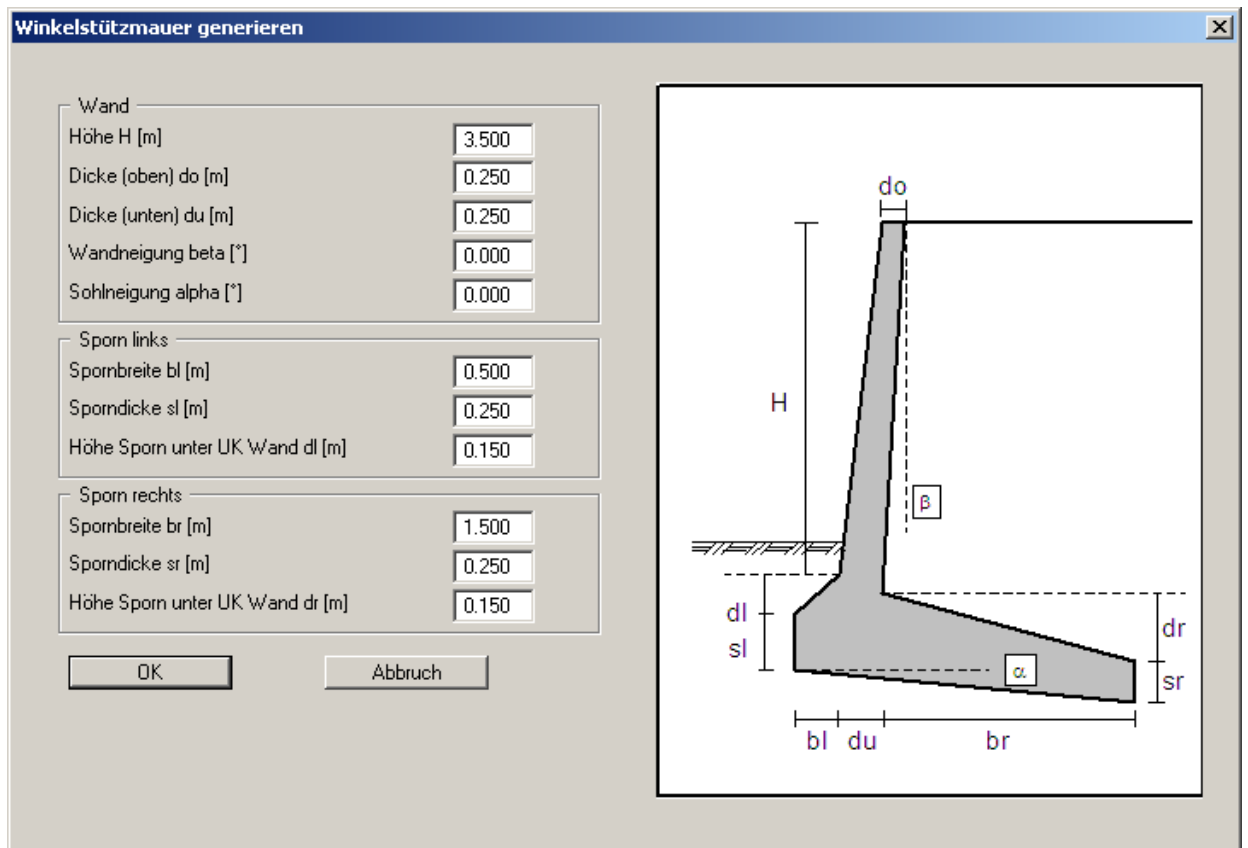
Winkelstützmauer generieren

Wand
Höhe H [m] 3.500
Dicke (oben) do [m] 0.250
Dicke (unten) du [m] 0.250
Wandneigung beta [°] 0.000
Sohlneigung alpha [°] 0.000

Sporn links
Spornbreite bl [m] 0.500
Sporndicke sl [m] 0.250
Höhe Sporn unter UK Wand dl [m] 0.150

Sporn rechts
Spornbreite br [m] 1.500
Sporndicke sr [m] 0.250
Höhe Sporn unter UK Wand dr [m] 0.150

OK
Abbruch

do
H
β
dl
sl
dr
sr
α
bl
du
br